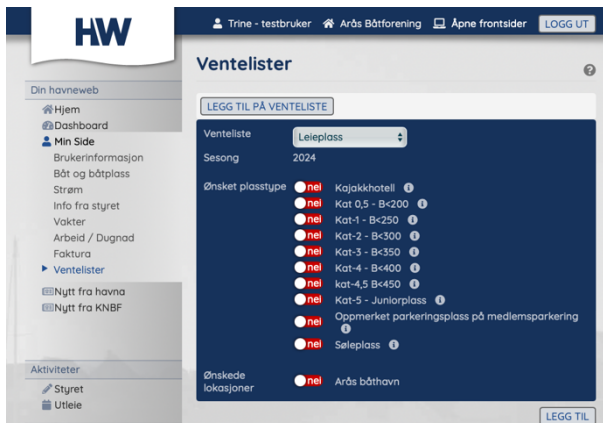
HW

Trine - testbruker Arås Båtforening Åpne frontsider LOGG UT

Din havneweb
Hjem
Dashboard
Min Side
Brukerinformasjon
Båt og båtplass
Strøm
Info fra styret
Vakter
Arbeid / Dugnad
Faktura
Ventelister
Nytt fra havna
Nytt fra KNBF

Aktiviteter
Styret
Utleie

Ventelister

LEGG TIL PÅ VENTELISTE

| | |
|---|---|
| Venteliste | Leieplass |
| Sesong | 2024 |
| Ønsket plasstype | nei Kajakkhotell |
| | nei Kat 0,5 - B<200 |
| | nei Kat-1 - B<250 |
| | nei Kat-2 - B<300 |
| | nei Kat-3 - B<350 |
| | nei Kat-4 - B<400 |
| | nei kat-4,5 B<450 |
| | nei Kat-5 - Juniorplass |
| | nei Oppmerket parkeringsplass på medlemsparkering |
| | nei Søleplass |
| Ønskede lokasjoner | nei Arås båthavn |

LEGG TIL